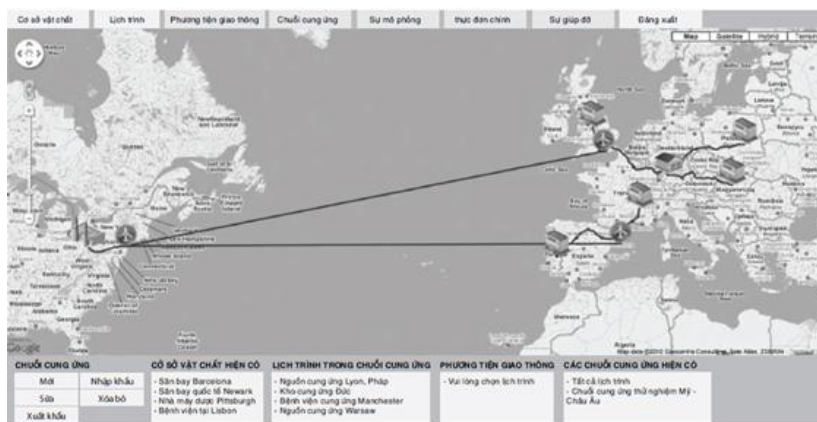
Cơ sở vật chất | Lịch trình | Phương tiện giao thông | Chuỗi cung ứng | Sự mô phỏng | thực đơn chính | Sự giúp đỡ | Đăng xuất

Map | Satellite | Hybrid | Terrain

Newfoundland and Labrador

Quebec

Ontario

New Hampshire

Google

Map data ©2010 Geocentre Consulting, Europa Technologies

CHUỖI CUNG ỨNG
Mới | Nhập khẩu
Sửa | Xóa bỏ
Xuất khẩu

CƠ SỞ VẬT CHẤT HIỆN CÓ
- Sân bay Barcelona
- Sân bay quốc tế Newark
- Nhà máy dược Pittsburgh
- Bệnh viện tại Lisbon

LỊCH TRÌNH TRONG CHUỖI CUNG ỨNG
- Nguồn cung ứng Lyon, Pháp
- Kho cung ứng Đức
- Bệnh viện cung ứng Manchester
- Nguồn cung ứng Warsaw

PHƯƠNG TIỆN GIAO THÔNG
- Vui lòng chọn lịch trình

CÁC CHUỖI CUNG ỨNG HIỆN CÓ
- Tất cả lịch trình
- Chuỗi cung ứng thử nghiệm Mỹ - Châu Âu